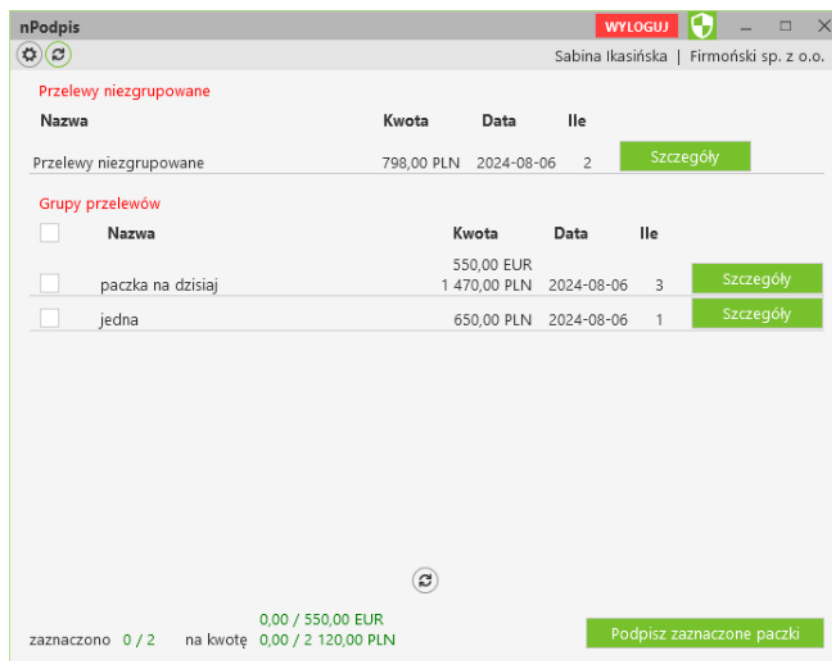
nPodpis

WYLOGUJ

Sabina Ikasińska | Firmoński sp. z o.o.

Przelewy niezgrupowane

| Nazwa | Kwota | Data | Ile | |
|---|---|---|---|---|
| Przelewy niezgrupowane | 798,00 PLN | 2024-08-06 | 2 | Szczegóły |

Grupy przelewów

| | Nazwa | Kwota | Data | Ile | |
|---|---|---|---|---|---|
| | paczka na dzisiaj | 550,00 EUR 1 470,00 PLN | 2024-08-06 | 3 | Szczegóły |
| | jedna | 650,00 PLN | 2024-08-06 | 1 | Szczegóły |

zaznaczono 0 / 2 na kwotę 0,00 / 550,00 EUR 0,00 / 2 120,00 PLN

Podpisz zaznaczone paczki